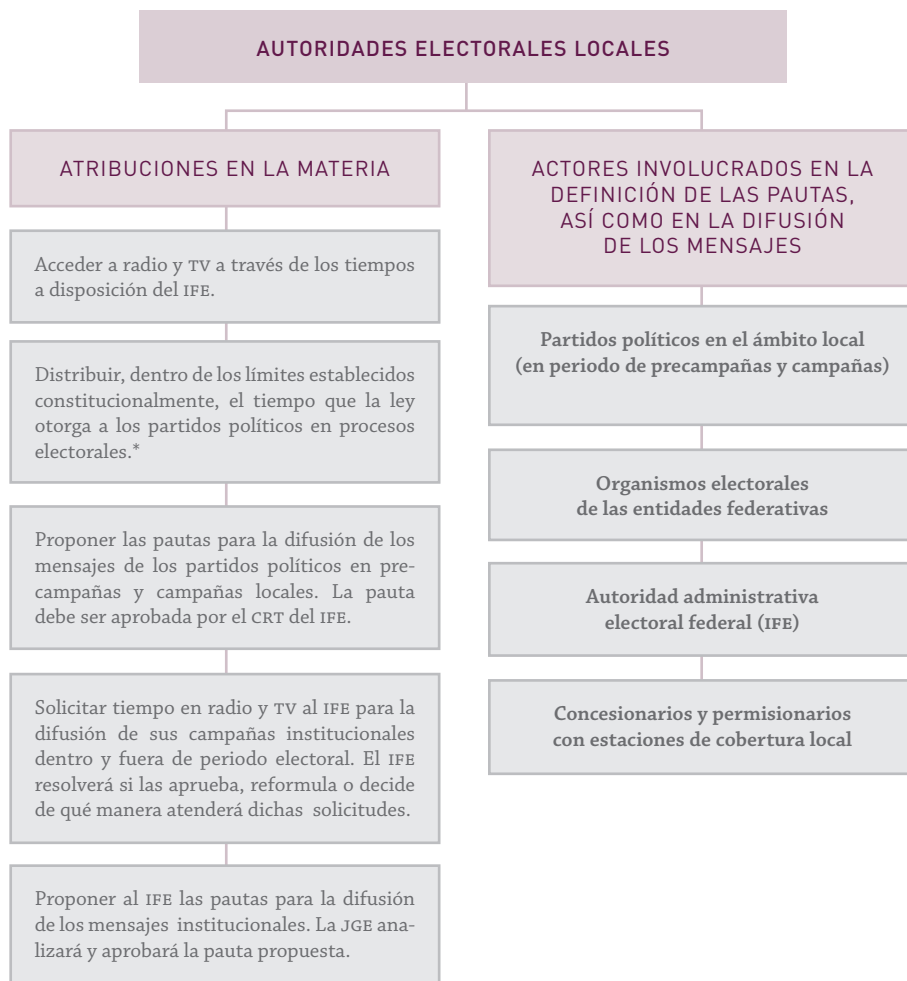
AUTORIDADES ELECTORALES LOCALES

ATRIBUCIONES EN LA MATERIA

Acceder a radio y TV a través de los tiempos a disposición del IFE.

Distribuir, dentro de los límites establecidos constitucionalmente, el tiempo que la ley otorga a los partidos políticos en procesos electorales.*

Proponer las pautas para la difusión de los mensajes de los partidos políticos en precampañas y campañas locales. La pauta debe ser aprobada por el CRT del IFE.

Solicitar tiempo en radio y TV al IFE para la difusión de sus campañas institucionales dentro y fuera de periodo electoral. El IFE resolverá si las aprueba, reformula o decide de qué manera atenderá dichas solicitudes.

Proponer al IFE las pautas para la difusión de los mensajes institucionales. La JGE analizará y aprobará la pauta propuesta.

ACTORES INVOLUCRADOS EN LA DEFINICIÓN DE LAS PAUTAS, ASÍ COMO EN LA DIFUSIÓN DE LOS MENSAJES

Partidos políticos en el ámbito local (en periodo de precampañas y campañas)

Organismos electorales de las entidades federativas

Autoridad administrativa electoral federal (IFE)

Concesionarios y permisionarios con estaciones de cobertura local